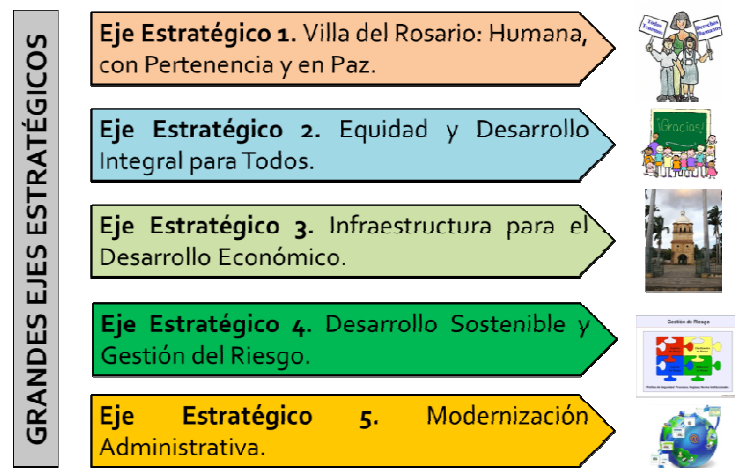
GRANDES EJES ESTRATÉGICOS

Eje Estratégico 1. Villa del Rosario: Humana, con Pertenencia y en Paz.

Eje Estratégico 2. Equidad y Desarrollo Integral para Todos.

¡Gracias!

Eje Estratégico 3. Infraestructura para el Desarrollo Económico.

Eje Estratégico 4. Desarrollo Sostenible y Gestión del Riesgo.

Gestión de Riesgo

Eje Estratégico 5. Modernización Administrativa.